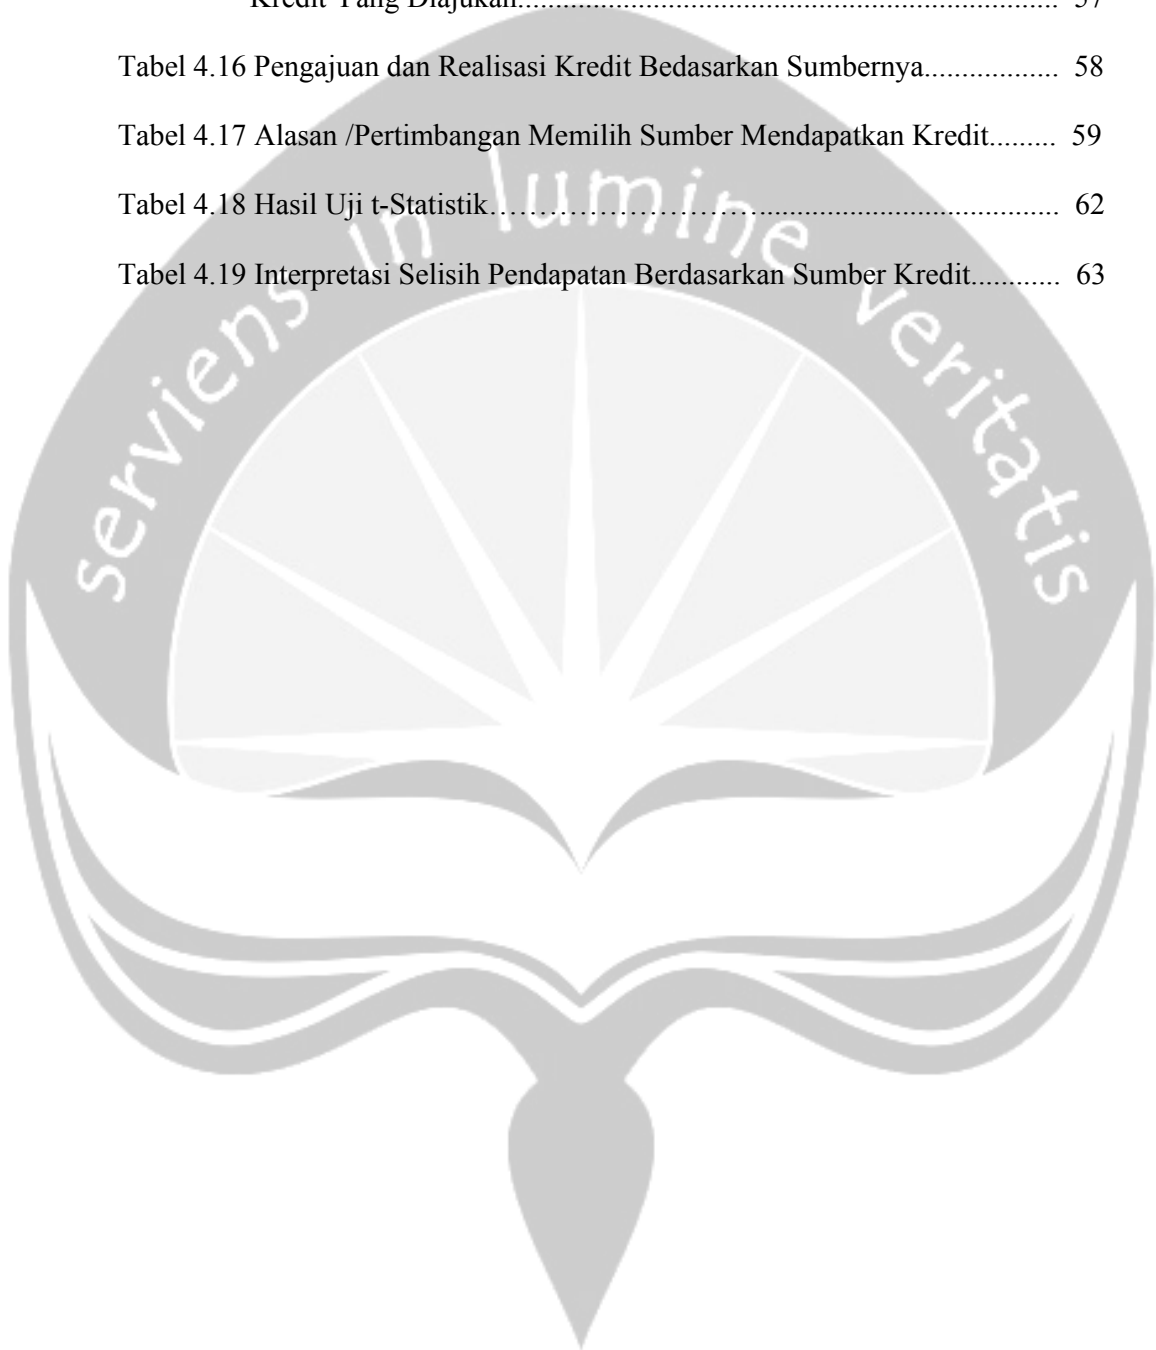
Kredit Yang Diajukan.................................................................... 57

Tabel 4.16 Pengajuan dan Realisasi Kredit Bedasarkan Sumbernya................. 58

Tabel 4.17 Alasan /Pertimbangan Memilih Sumber Mendapatkan Kredit......... 59

Tabel 4.18 Hasil Uji t-Statistik………………………........................................ 62

Tabel 4.19 Interpretasi Selisih Pendapatan Berdasarkan Sumber Kredit............ 63

serviens in lumine veritatis